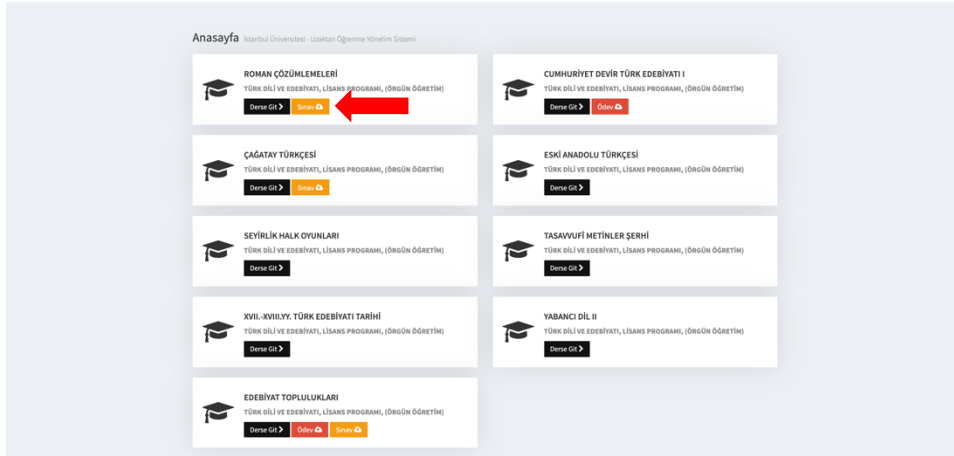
Anasayfa İstanbul Üniversitesi - Uzaktan Öğrenme Yönetim Sistemi

ROMAN ÇÖZÜMLEMELERİ
TÜRK DİLİ VE EDEBİYATI, LİSANS PROGRAMI, (ÖRGÜN ÖĞRETİM)
Derse Git Sınav

CUMHURİYET DEVİR TÜRK EDEBİYATI I
TÜRK DİLİ VE EDEBİYATI, LİSANS PROGRAMI, (ÖRGÜN ÖĞRETİM)
Derse Git Ödev

ÇAĞATAY TÜRKÇESİ
TÜRK DİLİ VE EDEBİYATI, LİSANS PROGRAMI, (ÖRGÜN ÖĞRETİM)
Derse Git Sınav

ESKİ ANADOLU TÜRKÇESİ
TÜRK DİLİ VE EDEBİYATI, LİSANS PROGRAMI, (ÖRGÜN ÖĞRETİM)
Derse Git

SEYİRLİK HALK OYUNLARI
TÜRK DİLİ VE EDEBİYATI, LİSANS PROGRAMI, (ÖRGÜN ÖĞRETİM)
Derse Git

TASAVVUFİ METİNLER ŞERHİ
TÜRK DİLİ VE EDEBİYATI, LİSANS PROGRAMI, (ÖRGÜN ÖĞRETİM)
Derse Git

XVII.-XVIII.YY. TÜRK EDEBİYATI TARİHİ
TÜRK DİLİ VE EDEBİYATI, LİSANS PROGRAMI, (ÖRGÜN ÖĞRETİM)
Derse Git

YABANCI DİL II
TÜRK DİLİ VE EDEBİYATI, LİSANS PROGRAMI, (ÖRGÜN ÖĞRETİM)
Derse Git

EDEBİYAT TOPLULUKLARI
TÜRK DİLİ VE EDEBİYATI, LİSANS PROGRAMI, (ÖRGÜN ÖĞRETİM)
Derse Git Ödev Sınav